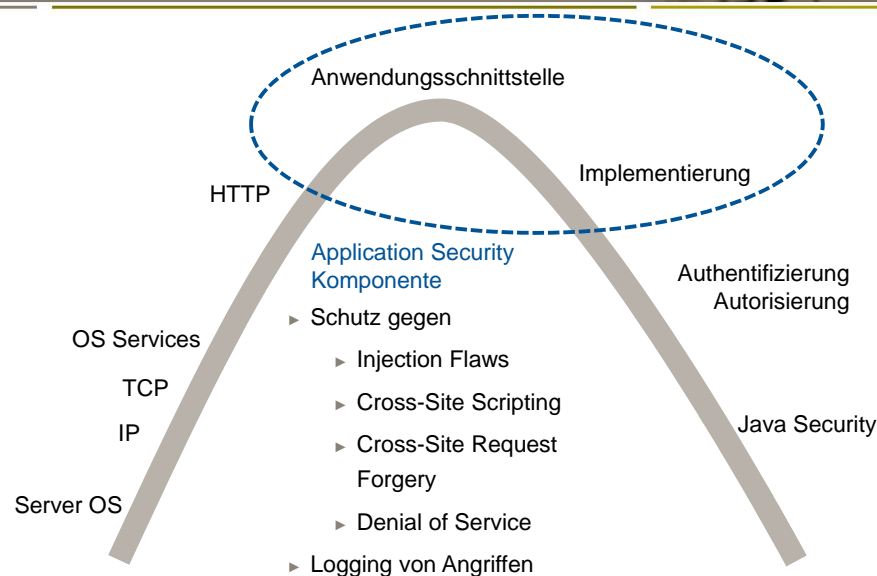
Anwendungsschnittstelle

Implementierung

HTTP

Application Security Komponente

► Schutz gegen

► Injection Flaws

► Cross-Site Scripting

► Cross-Site Request Forgery

► Denial of Service

► Logging von Angriffen

Authentifizierung
Autorisierung

OS Services

TCP

IP

Server OS

Java Security